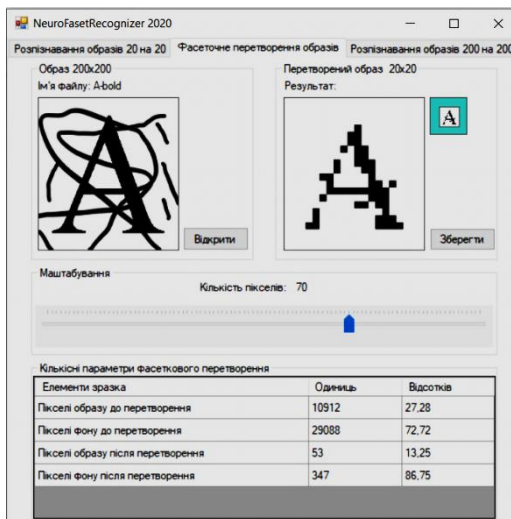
NeuroFasetRecognizer 2020

Розпізнавання образів 20 на 20 | Фасеточне перетворення образів | Розпізнавання образів 200 на 200

Образ 200x200
Ім'я файлу: A-bold

Відкрити

Перетворений образ 20x20
Результат:

A

Зберегти

Маштабування
Кількість пікселів: 70

Кількісні параметри фасеткового перетворення

| Елементи зразка | Одиниць | Відсотків |
|---|---|---|
| Пікселі образу до перетворення | 10912 | 27,28 |
| Пікселі фону до перетворення | 29088 | 72,72 |
| Пікселі образу після перетворення | 53 | 13,25 |
| Пікселі фону після перетворення | 347 | 86,75 |